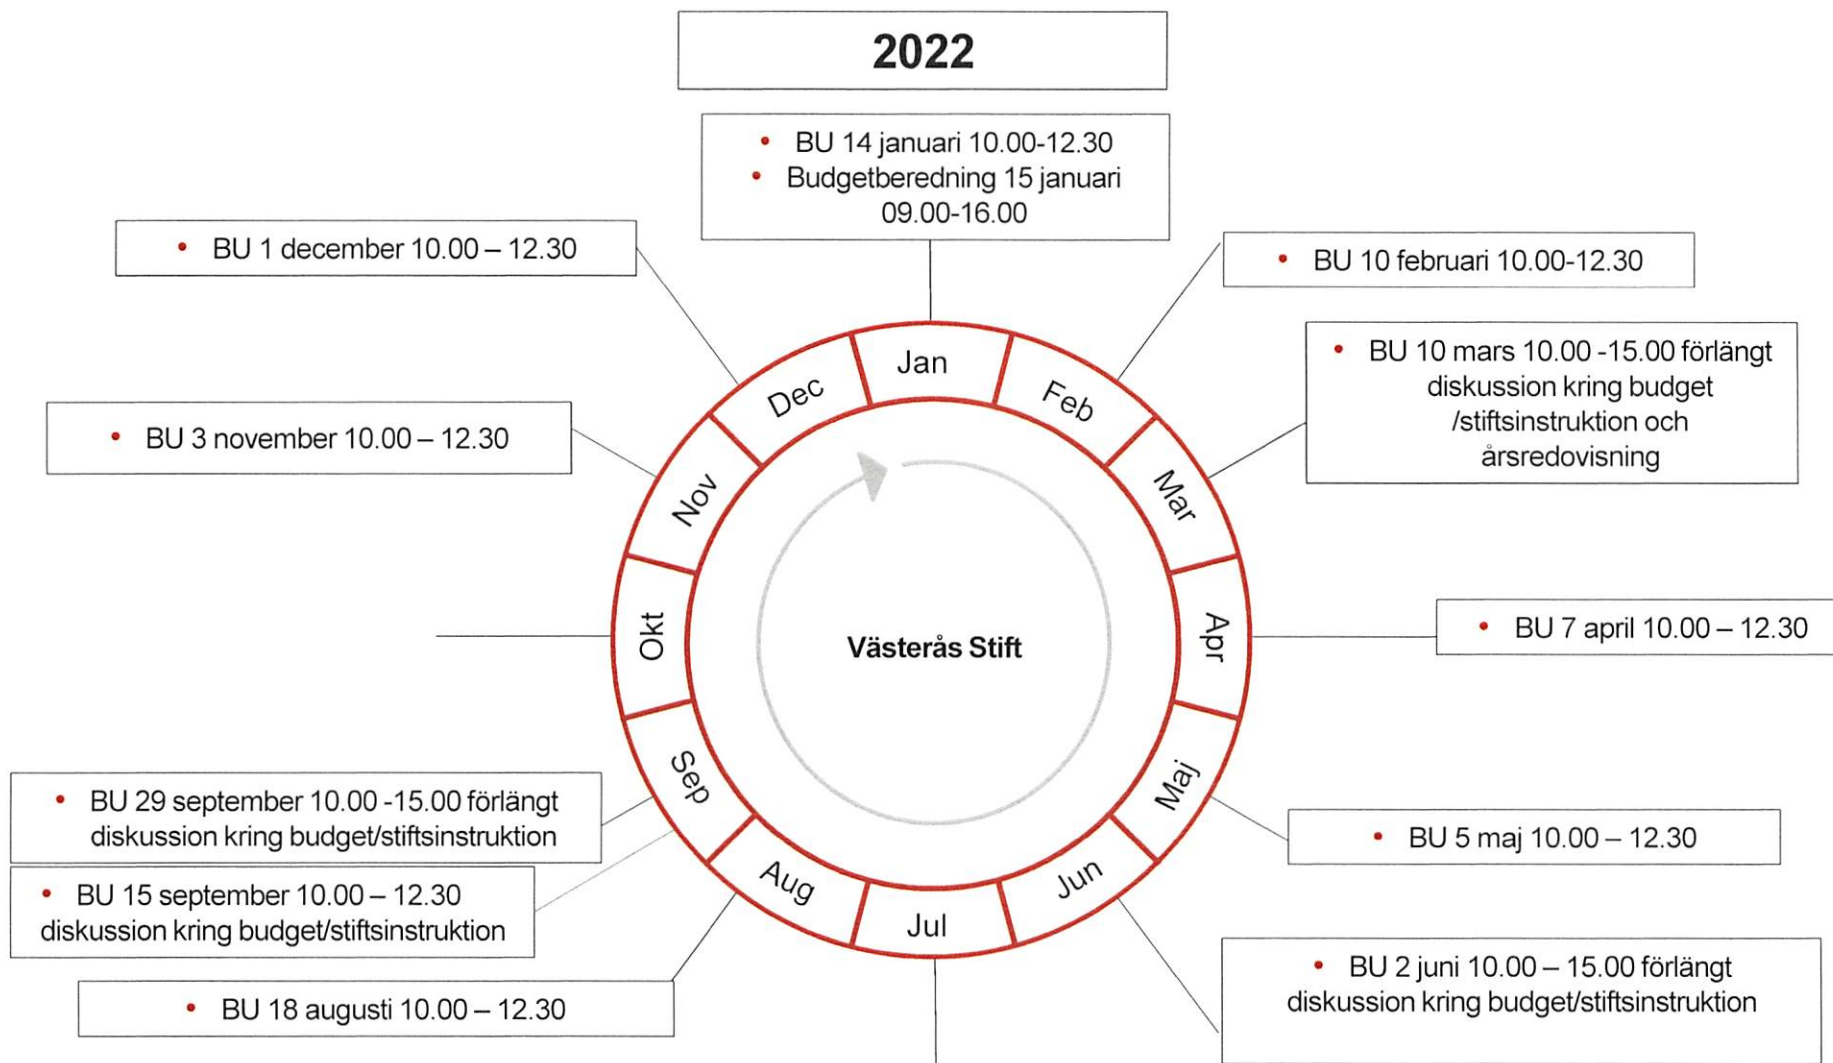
2022

• BU 14 januari 10.00-12.30
• Budgetberedning 15 januari 09.00-16.00

• BU 1 december 10.00 – 12.30

• BU 10 februari 10.00-12.30

• BU 10 mars 10.00 -15.00 förlängt diskussion kring budget /stiftsinstruktion och årsredovisning

• BU 3 november 10.00 – 12.30

Jan
Feb
Mar
Apr
Maj
Jun
Jul
Aug
Sep
Okt
Nov
Dec

Västerås Stift

• BU 7 april 10.00 – 12.30

• BU 29 september 10.00 -15.00 förlängt diskussion kring budget/stiftsinstruktion

• BU 15 september 10.00 – 12.30 diskussion kring budget/stiftsinstruktion

• BU 5 maj 10.00 – 12.30

• BU 18 augusti 10.00 – 12.30

• BU 2 juni 10.00 – 15.00 förlängt diskussion kring budget/stiftsinstruktion